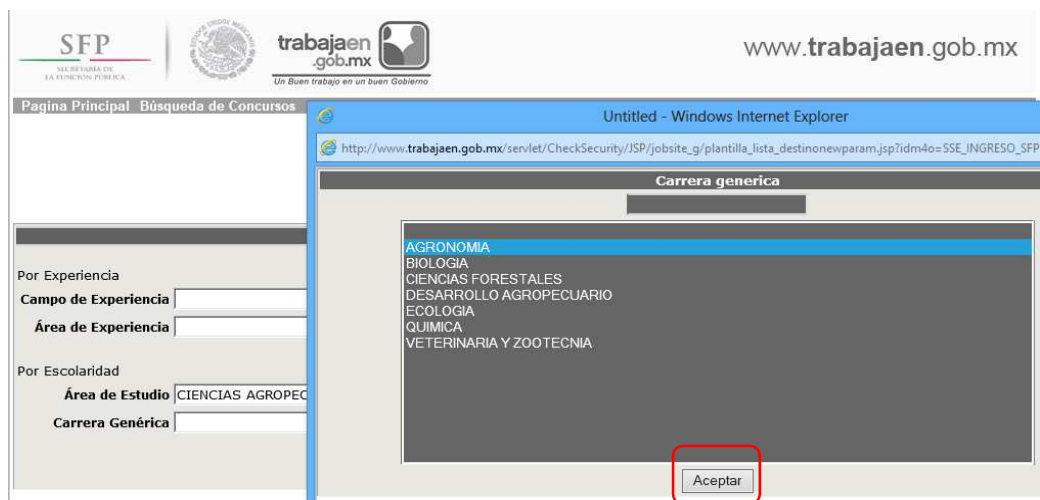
SFP
SECRETARÍA DE LA FUNCIÓN PÚBLICA

trabajaen .gob.mx
Un Buen trabajo en un buen Gobierno

www.trabajaen.gob.mx

Pagina Principal Búsqueda de Concursos

Por Experiencia
Campo de Experiencia
Área de Experiencia

Por Escolaridad
Área de Estudio CIENCIAS AGROPEC
Carrera Genérica

Untitled - Windows Internet Explorer

http://www.trabajaen.gob.mx/servlet/CheckSecurity/JSP/jobsite_g/plantilla_lista_destinonewparam.jsp?idm4o=SSE_INGRESO_SFP

Carrera generica

AGRONOMIA
BIOLOGIA
CIENCIAS FORESTALES
DESARROLLO AGROPECUARIO
ECOLOGIA
QUIMICA
VETERINARIA Y ZOOTECNIA

Aceptar